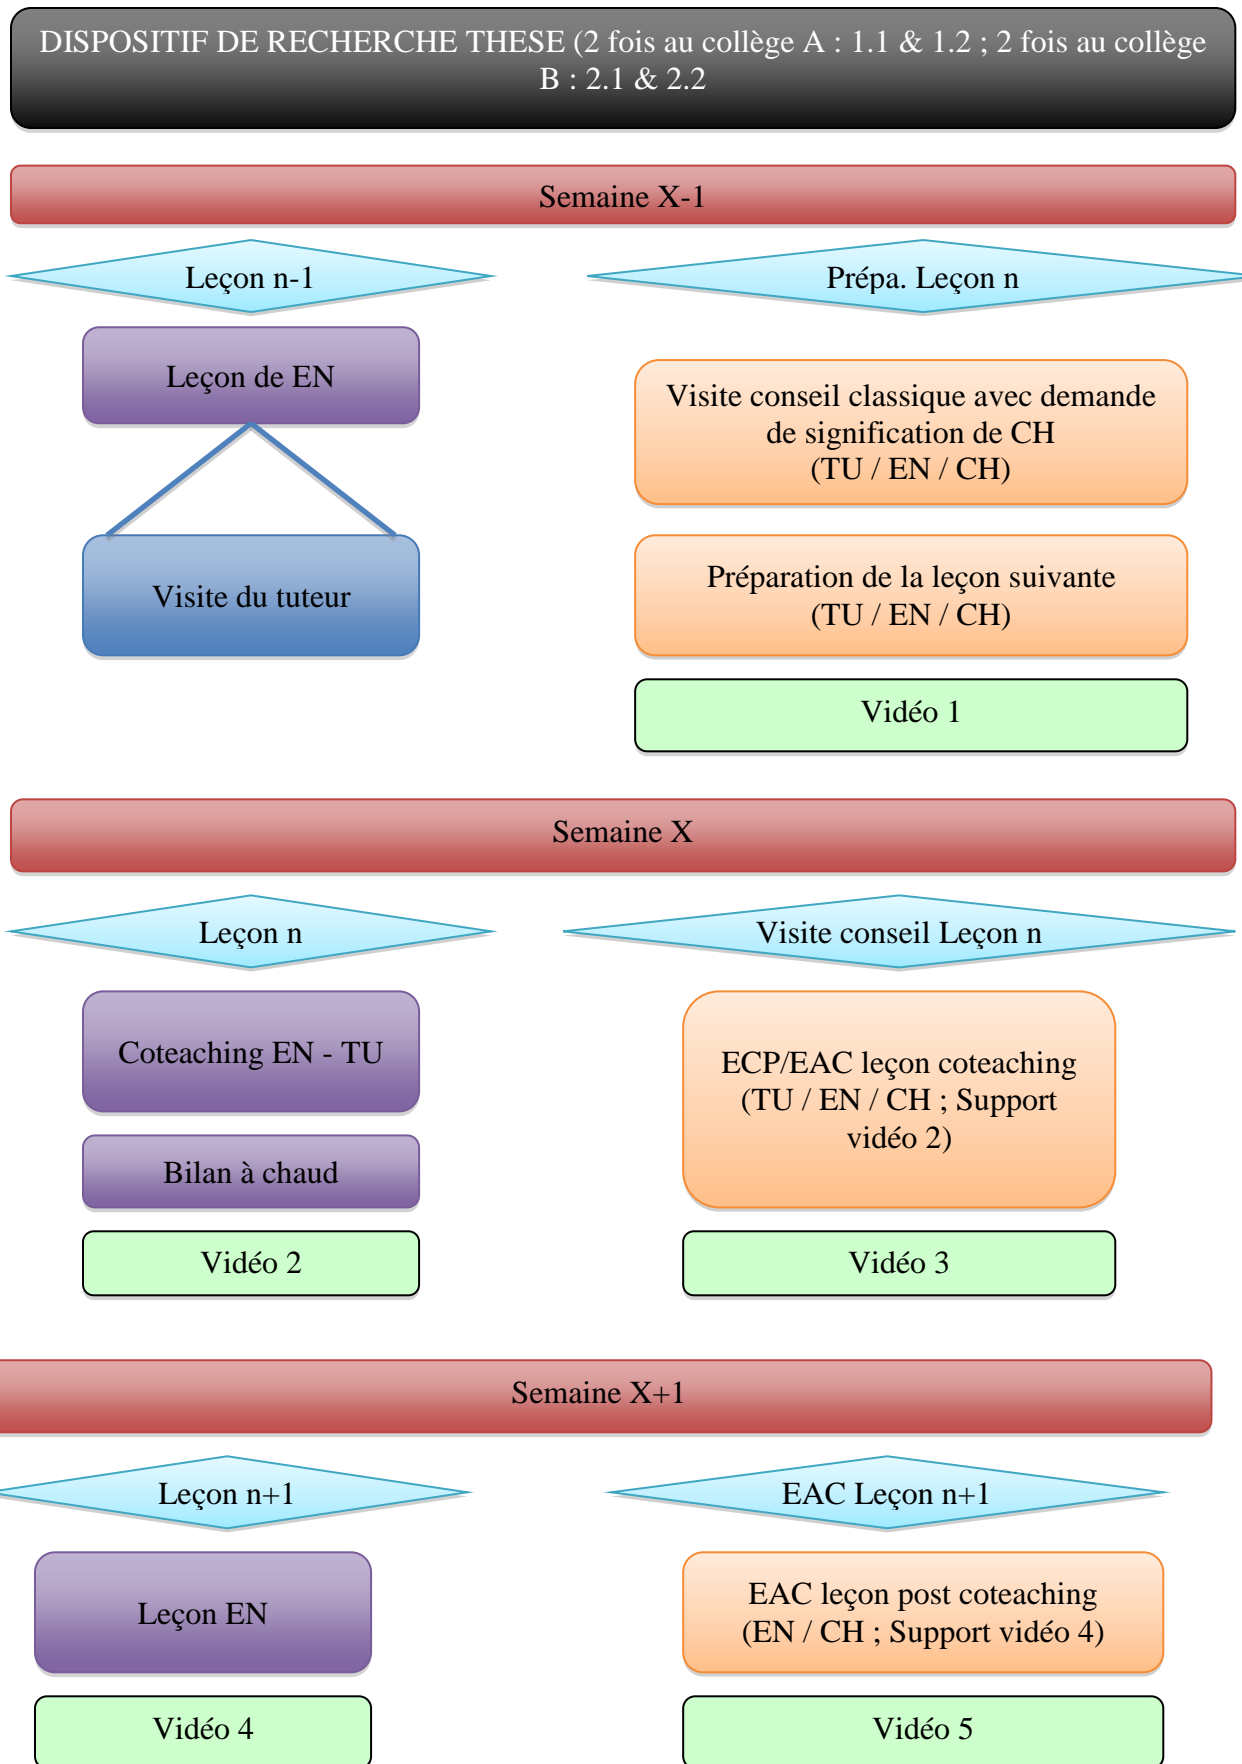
DISPOSITIF DE RECHERCHE THESE (2 fois au collège A : 1.1 & 1.2 ; 2 fois au collège B : 2.1 & 2.2

Semaine X-1

Leçon n-1

Prépa. Leçon n

Leçon de EN

Visite conseil classique avec demande de signification de CH (TU / EN / CH)

Visite du tuteur

Préparation de la leçon suivante (TU / EN / CH)

Vidéo 1

Semaine X

Leçon n

Visite conseil Leçon n

Coteaching EN - TU

ECP/EAC leçon coteaching (TU / EN / CH ; Support vidéo 2)

Bilan à chaud

Vidéo 2

Vidéo 3

Semaine X+1

Leçon n+1

EAC Leçon n+1

Leçon EN

EAC leçon post coteaching (EN / CH ; Support vidéo 4)

Vidéo 4

Vidéo 5